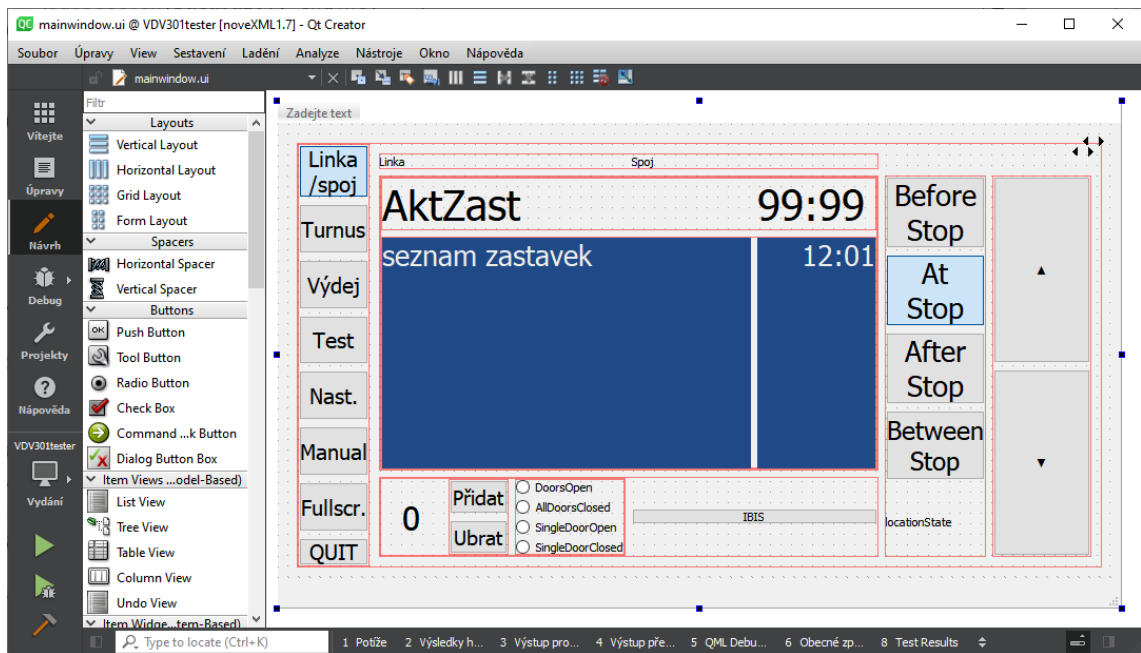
mainwindow.ui @ VDV301tester [noveXML1.7] - Qt Creator

Soubor Úpravy View Sestavení Ladění Analyze Nástroje Okno Nápověda

mainwindow.ui

Vítejte
Úpravy
Návrh
Debug
Projekty
Nápověda
VDV301tester
Vydání

Filtr
Layouts
Vertical Layout
Horizontal Layout
Grid Layout
Form Layout
Spacers
Horizontal Spacer
Vertical Spacer
Buttons
Push Button
Tool Button
Radio Button
Check Box
Command ...k Button
Dialog Button Box
Item Views ...odel-Based)
List View
Tree View
Table View
Column View
Undo View
Item Widge...tem-Based)

Zadejte text

Linka /spoj
Turnus
Výdej
Test
Nast.
Manual
Fullscr.
QUIT

Linka
Spoj
AktZast
99:99
seznam zastavek
12:01

0
Přidat
Ubrat
DoorsOpen
AllDoorsClosed
SingleDoorOpen
SingleDoorClosed
IBIS

Before Stop
At Stop
After Stop
Between Stop
locationState
▲
▼

Type to locate (Ctrl+K)
1 Potíže 2 Výsledky h... 3 Výstup pro... 4 Výstup pře... 5 QML Debu... 6 Obecné zp... 8 Test Results